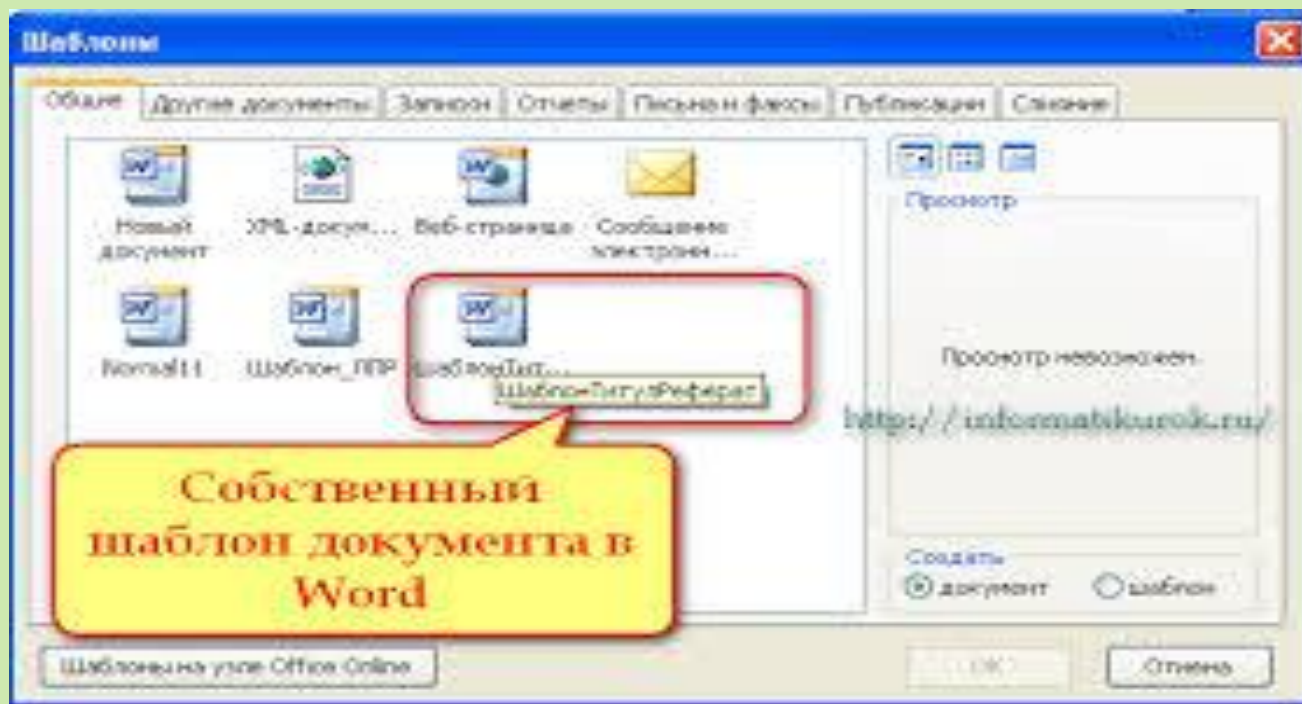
Шаблоны

Общие | Другие документы | Записки | Отчеты | Письма и факсы | Публикации | Слияние

Новый документ

XML-докум...

Веб-страница

Сообщение электрон...

Normal11

Шаблон_ППР

ШаблонТит...

ШаблонТитулРеферат

Просмотр

Просмотр невозможен.

http://informatikurok.ru/

Собственный шаблон документа в Word

Создать

документ

шаблон

Шаблоны на узле Office Online

ОК

Отмена